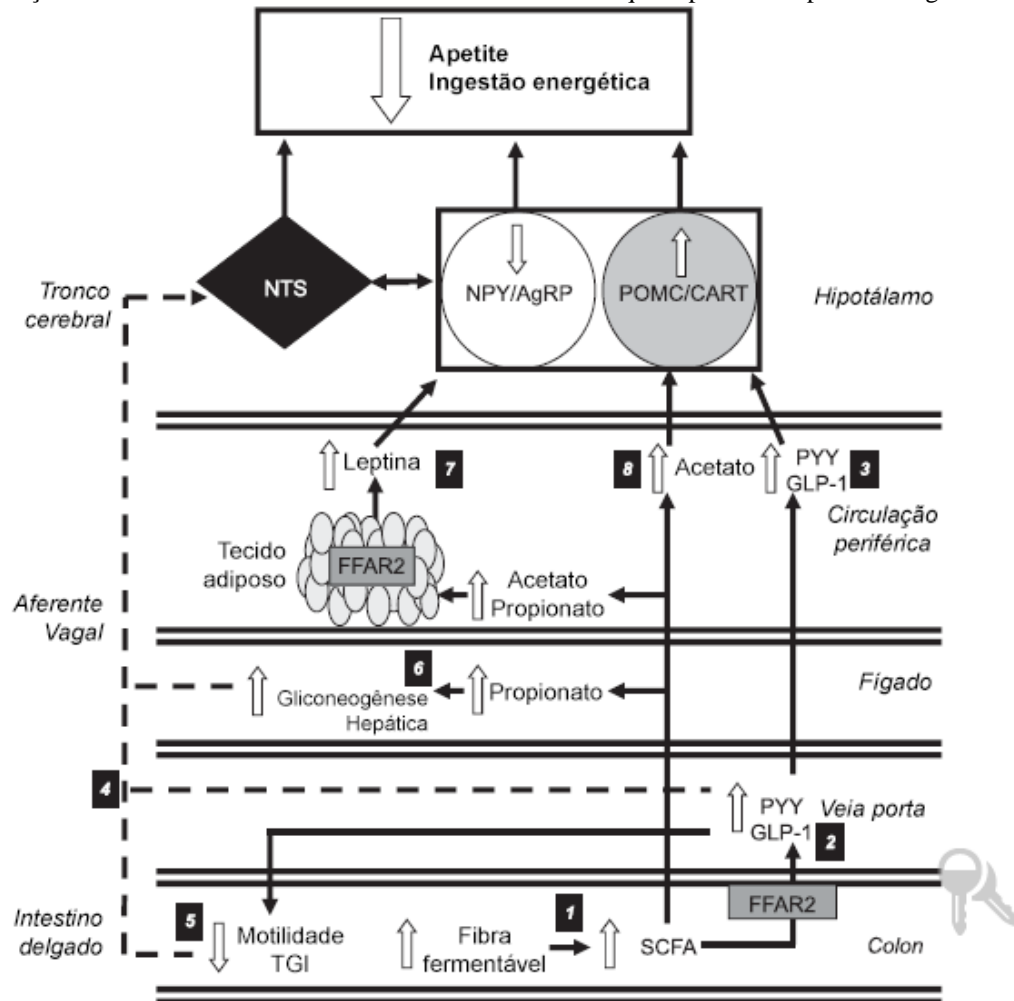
Apetite
Ingestão energética

Tronco cerebral

NTS

NPY/AgRP

POMC/CART

Hipotálamo

Leptina 7

8 Acetato

PYY GLP-1 3

Circulação periférica

Tecido adiposo

FFAR2

Acetato Propionato

Aferente Vagal

6

Gliconeogênese Hepática

Propionato

Fígado

4

PYY GLP-1

Veia porta

2

Intestino delgado

5

Motilidade TGI

Fibra fermentável

1

SCFA

FFAR2

Colon